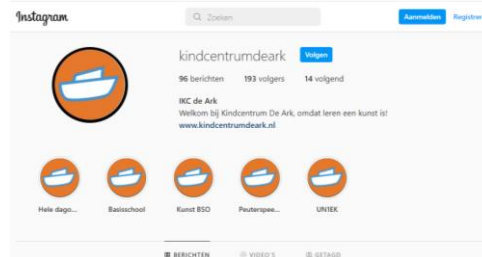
Instagram

Zoeken

Aanmelden Registre

kindcentrumdeark Volgen

96 berichten 193 volgers 14 volgend

IKC de Ark
Welkom bij Kindcentrum De Ark, omdat leren een kunst is!
www.kindcentrumdeark.nl

Hele dago... Basisschool Kunst BSO Peuterspee... UN1EK

BERICHTEN VIDEO'S GETAGD